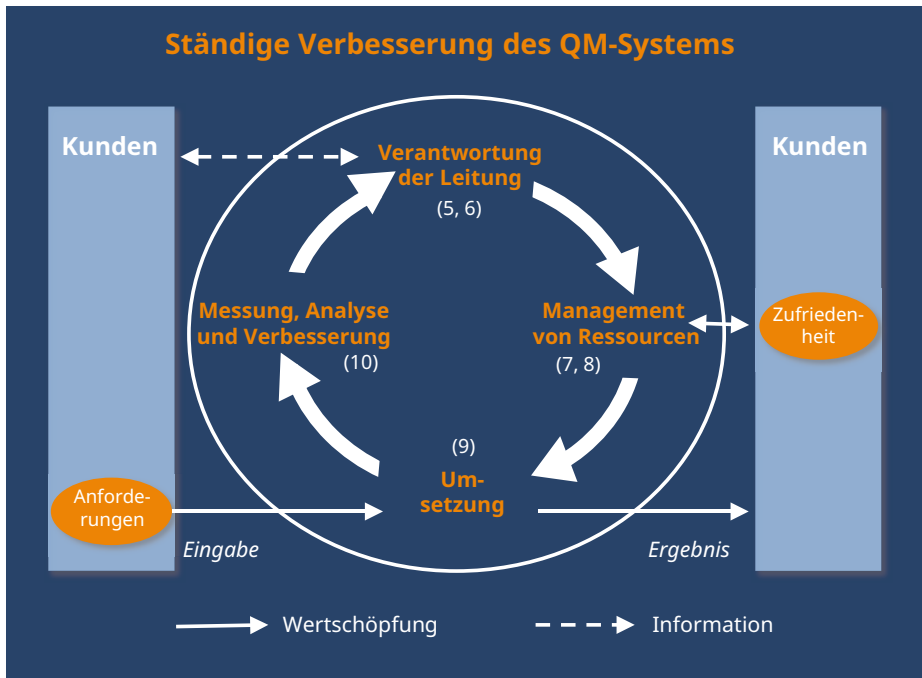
Ständige Verbesserung des QM-Systems

Kunden

Verantwortung der Leitung

(5, 6)

Kunden

Messung, Analyse und Verbesserung

(10)

Management von Ressourcen

(7, 8)

Zufriedenheit

(9)

Umsetzung

Anforderungen

Eingabe

Ergebnis

Wertschöpfung

Information